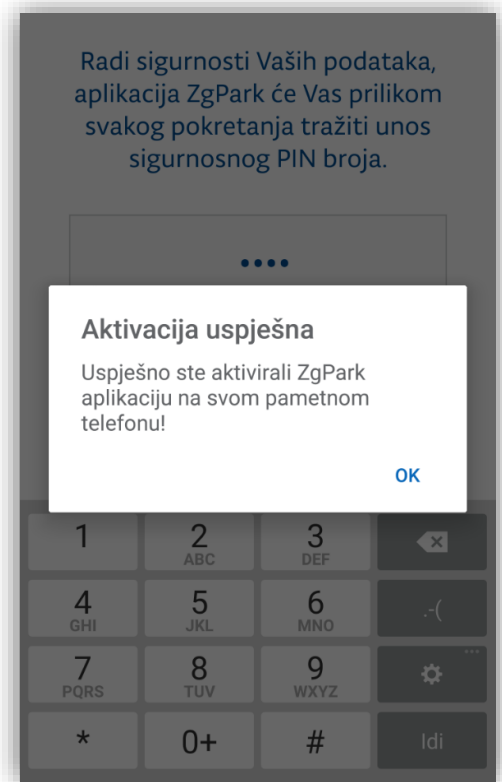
Radi sigurnosti Vaših podataka, aplikacija ZgPark će Vas prilikom svakog pokretanja tražiti unos sigurnosnog PIN broja.

••••

Aktivacija uspješna

Uspješno ste aktivirali ZgPark aplikaciju na svom pametnom telefonu!

OK

1
2 ABC
3 DEF
4 GHI
5 JKL
6 MNO
.-(
7 PQRS
8 TUV
9 WXYZ
*
0+
#
Idi